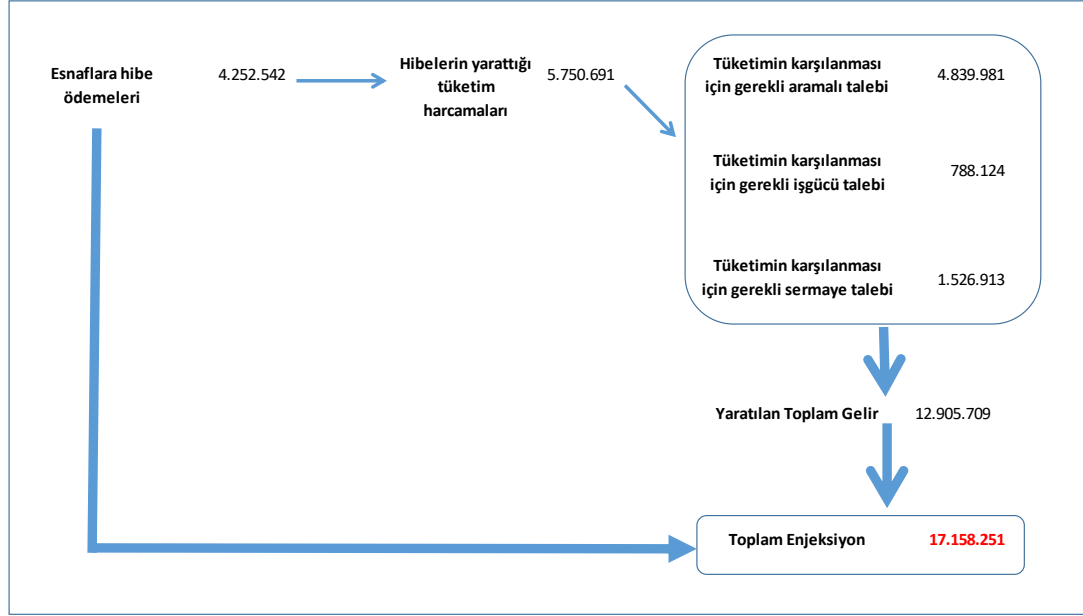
Esnaflara hibe ödemeleri

4.252.542

Hibelerin yarattığı tüketim harcamaları

5.750.691

Tüketimin karşılanması için gerekli aramalı talebi 4.839.981

Tüketimin karşılanması için gerekli işgücü talebi 788.124

Tüketimin karşılanması için gerekli sermaye talebi 1.526.913

Yaratılan Toplam Gelir 12.905.709

Toplam Enjeksiyon 17.158.251